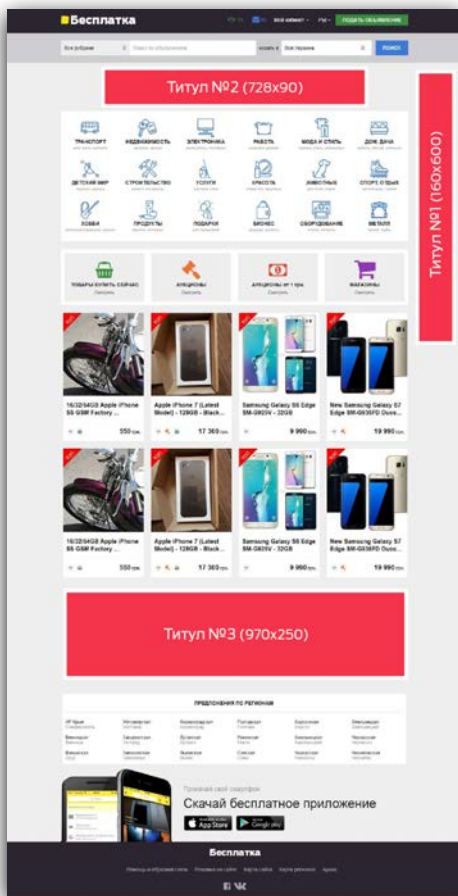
Бесплатка

Мой кабинет

ПОДАТЬ ОБЪЯВЛЕНИЕ

Все рубрики

Поиск по объявлениям

Вся Украина

ПОИСК

Титул №2 (728x90)

Титул №1 (160x600)

ТРАНСПОРТ

НЕДВИЖИМОСТЬ

ЭЛЕКТРОНИКА

РАБОТА

МОДА И СТИЛЬ

ДОМ, ДАЧА

ДЕТСКИЙ МИР

СТРОИТЕЛЬСТВО

УСЛУГИ

КРАСОТА

ЖИВОТНЫЕ

СПОРТ, ОТДЫХ

ХОББИ

ПРОДУКТЫ

ПОДАРКИ

БИЗНЕС

ОБОРУДОВАНИЕ

МЕТАЛЛ

ТОВАРЫ КУПИТЬ СЕЙЧАС

АУКЦИОНЫ

АУКЦИОНЫ ОТ 1 грн.

МАГАЗИНЫ

16/32/64GB Apple iPhone 5S GSM Factory ...

550 грн.

Apple iPhone 7 (Latest Model) - 128GB - Black ...

17 360 грн.

Samsung Galaxy S6 Edge SM-G925V - 32GB

9 990 грн.

New Samsung Galaxy S7 Edge SM-G935FD Duos ...

19 990 грн.

16/32/64GB Apple iPhone 5S GSM Factory ...

550 грн.

Apple iPhone 7 (Latest Model) - 128GB - Black ...

17 360 грн.

Samsung Galaxy S6 Edge SM-G925V - 32GB

9 990 грн.

New Samsung Galaxy S7 Edge SM-G935FD Duos ...

19 990 грн.

Титул №3 (970x250)

ПРЕДЛОЖЕНИЯ ПО РЕГИОНАМ

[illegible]

Скачай бесплатное приложение

App Store

Google play

Бесплатка

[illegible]